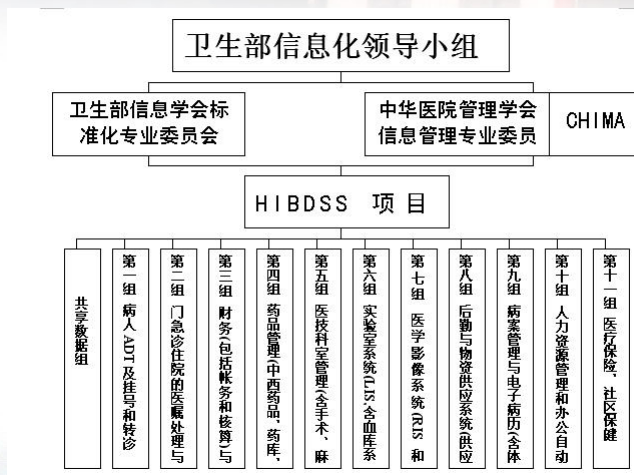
卫生部信息化领导小组

卫生部信息学会标准化专业委员会

中华医院管理学会信息管理专业委员

CHIMA

HIBDSS 项目

共享数据组

第一组 病人ADT及挂号和转诊

第二组 门急诊住院的医嘱处理与

第三组 财务(包括帐务和核算)与

第四组 药品管理(中西药品、药库、

第五组 医技科室管理(含手术、麻

第六组 实验室系统(LIS含血库系

第七组 医学影像系统(RIS和

第八组 后勤与物资供应系统(供应

第九组 病案管理与电子病历(含体

第十组 人力资源管理和办公自动

第十一组 医疗保险、社区保健